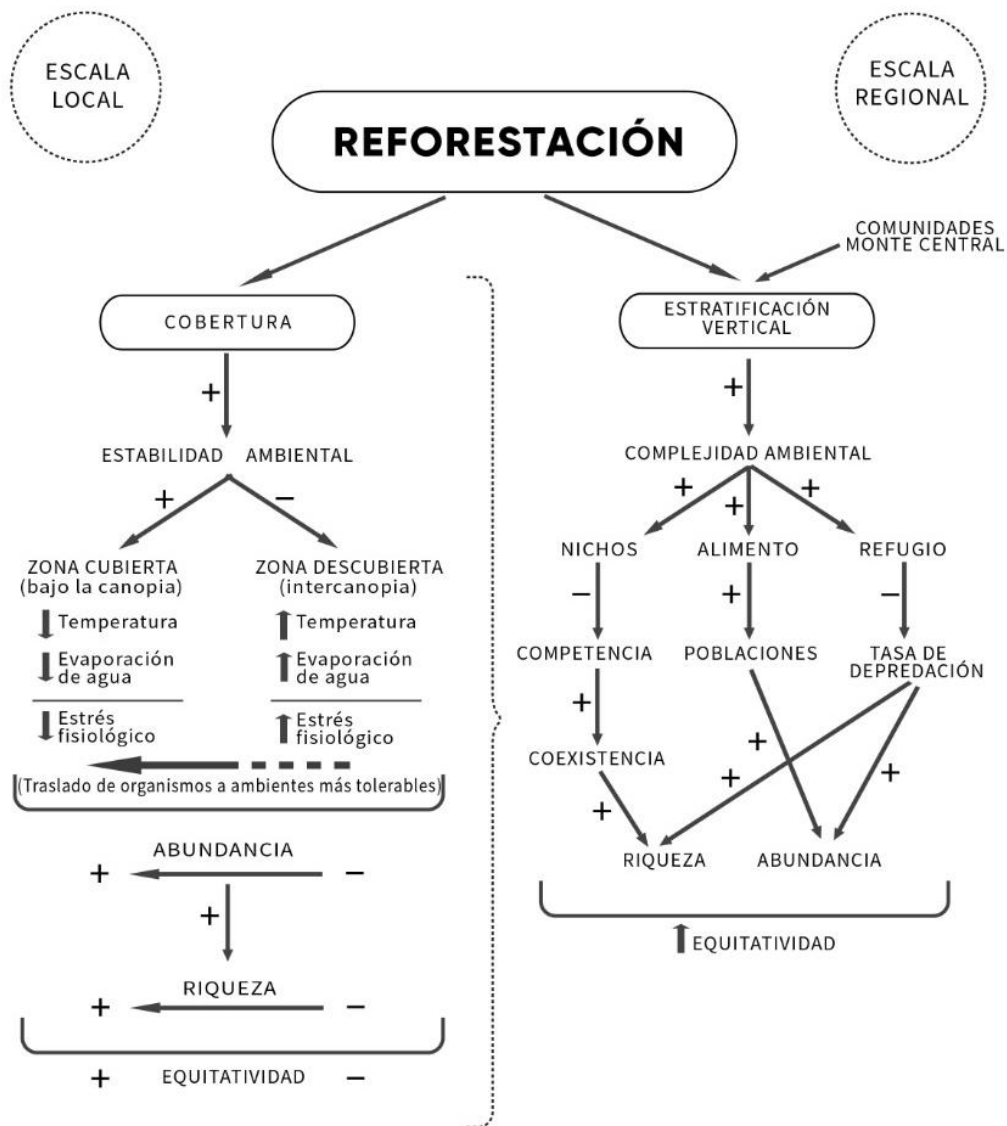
ESCALA LOCAL

REFORESTACIÓN

ESCALA REGIONAL

COMUNIDADES MONTE CENTRAL

COBERTURA

+

ESTABILIDAD AMBIENTAL

+ −

ZONA CUBIERTA (bajo la canopia)

Temperatura

Evaporación de agua

Estrés fisiológico

ZONA DESCUBIERTA (intercanopia)

Temperatura

Evaporación de agua

Estrés fisiológico

(Traslado de organismos a ambientes más tolerables)

+ ABUNDANCIA −

+

+ RIQUEZA −

+ EQUITATIVIDAD −

ESTRATIFICACIÓN VERTICAL

+

COMPLEJIDAD AMBIENTAL

+ + +

NICHOS ALIMENTO REFUGIO

− + −

COMPETENCIA POBLACIONES TASA DE DEPREDACIÓN

+

COEXISTENCIA

+ + + +

RIQUEZA ABUNDANCIA

EQUITATIVIDAD